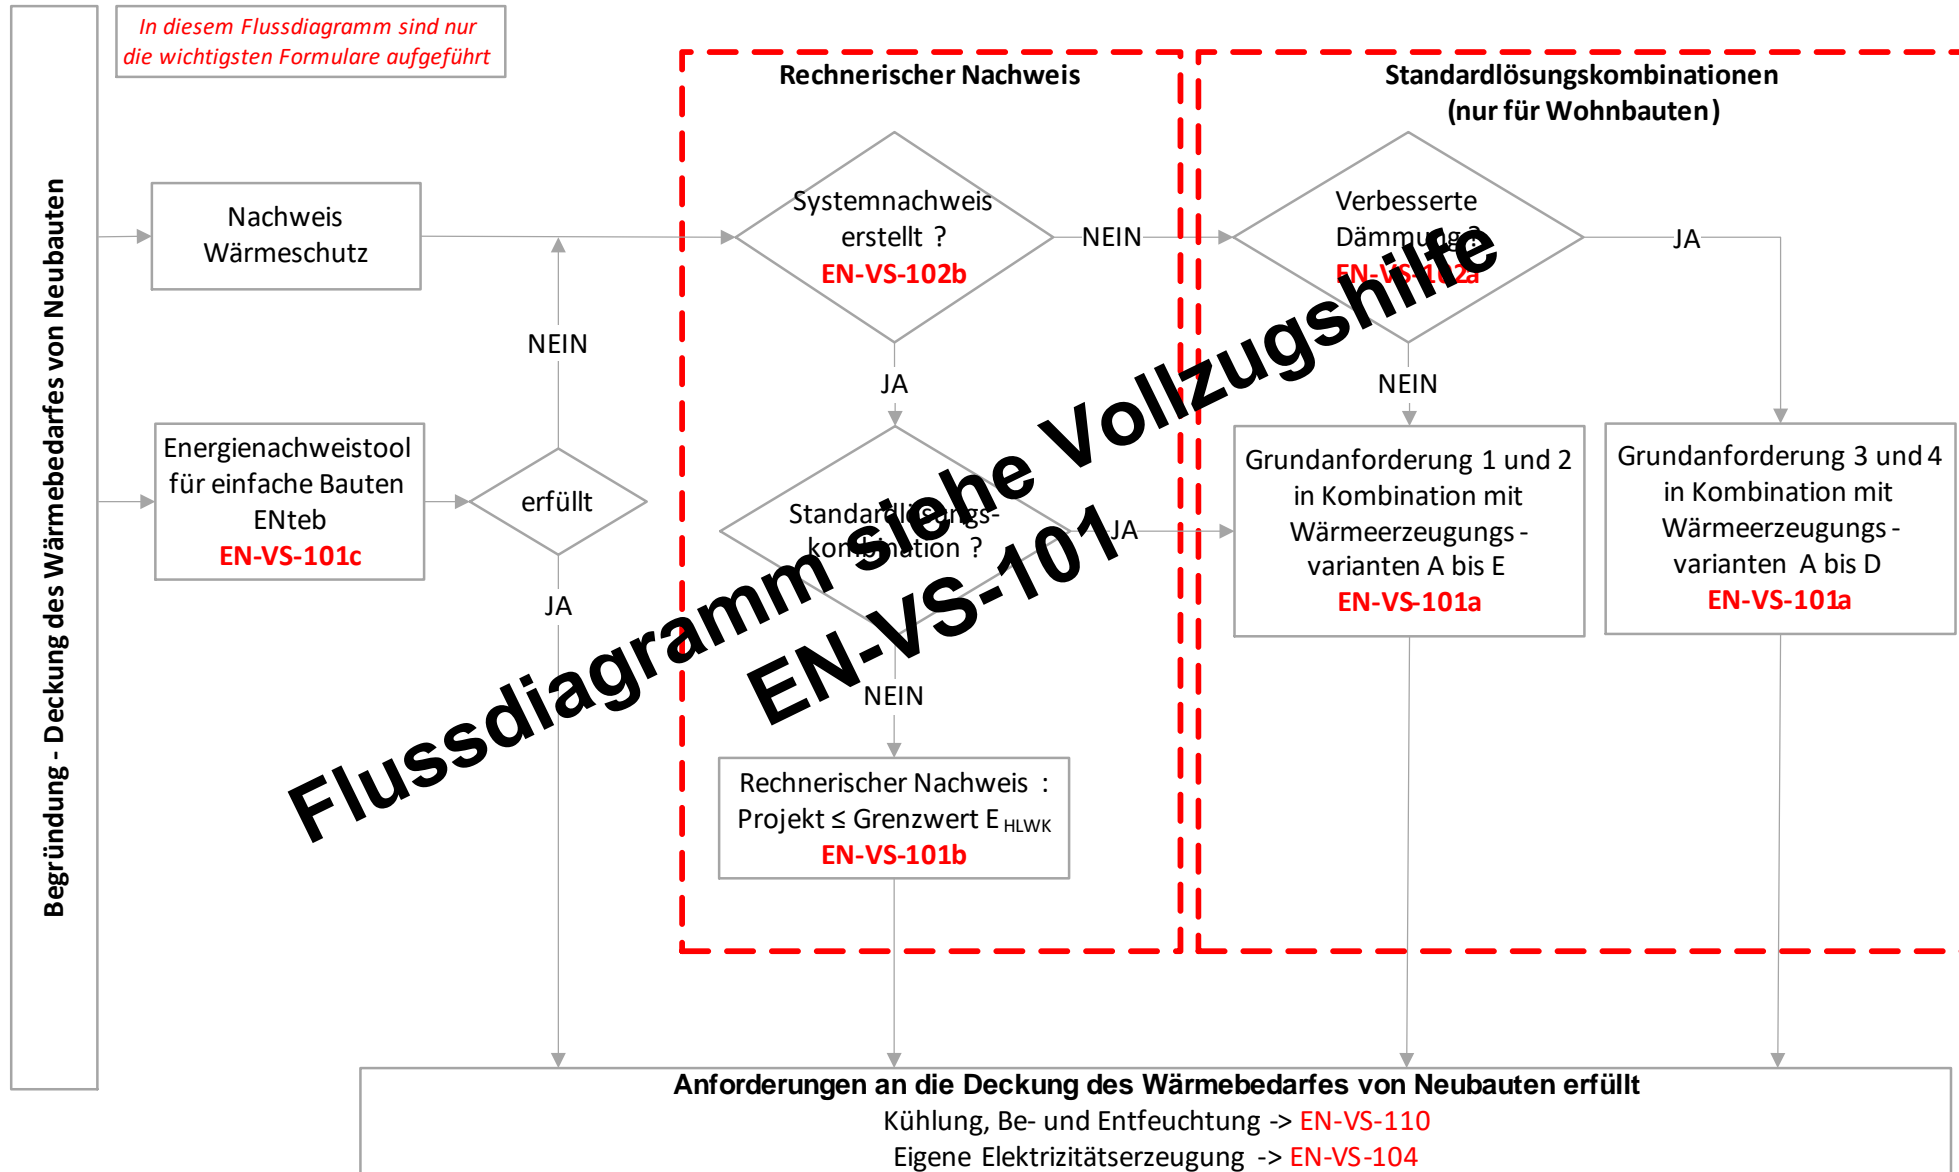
Begründung - Deckung des Wärmebedarfes von Neubauten

In diesem Flussdiagramm sind nur die wichtigsten Formulare aufgeführt

Rechnerischer Nachweis

Standardlösungskombinationen (nur für Wohnbauten)

Nachweis Wärmeschutz

Systemnachweis erstellt ? EN-VS-102b

NEIN

Verbesserte Dämmung ? EN-VS-102a

JA

NEIN

JA

NEIN

Energienachweistool für einfache Bauten ENteb EN-VS-101c

erfüllt

Standardlösungs-kombination ?

JA

Grundanforderung 1 und 2 in Kombination mit Wärmeerzeugungs - varianten A bis E EN-VS-101a

Grundanforderung 3 und 4 in Kombination mit Wärmeerzeugungs - varianten A bis D EN-VS-101a

JA

NEIN

Rechnerischer Nachweis : Projekt ≤ Grenzwert E $_{HLWK}$ EN-VS-101b

Flussdiagramm siehe Vollzugshilfe EN-VS-101

Anforderungen an die Deckung des Wärmebedarfes von Neubauten erfüllt
Kühlung, Be- und Entfeuchtung -> EN-VS-110
Eigene Elektrizitätserzeugung -> EN-VS-104